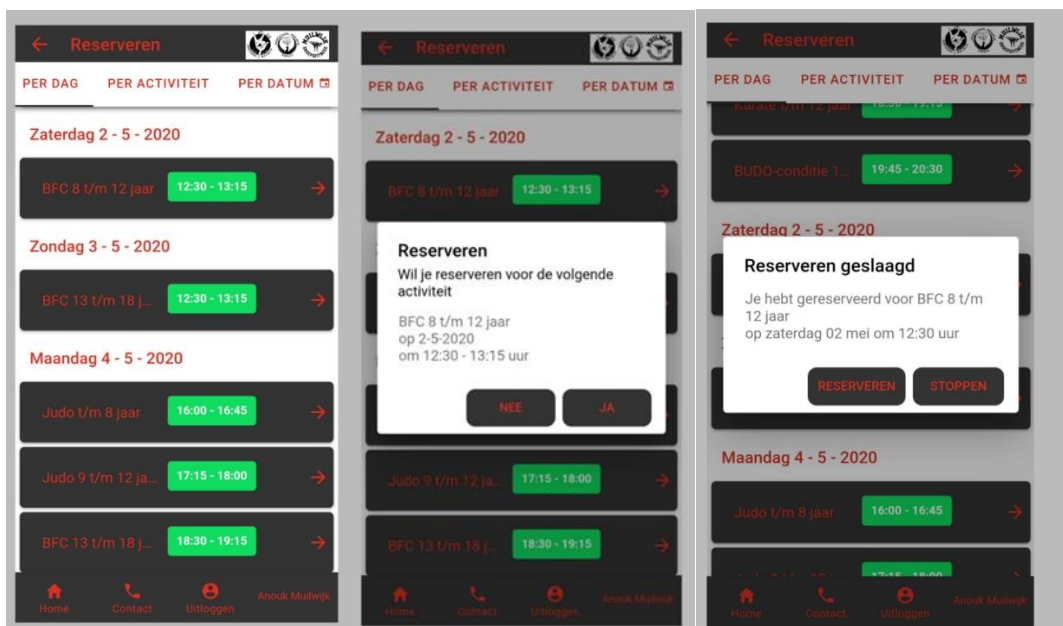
← Reserveren

PER DAG PER ACTIVITEIT PER DATUM

Zaterdag 2 - 5 - 2020

BFC 8 t/m 12 jaar 12:30 - 13:15 →

Zondag 3 - 5 - 2020

BFC 13 t/m 18 j... 12:30 - 13:15 →

Maandag 4 - 5 - 2020

Judo t/m 8 jaar 16:00 - 16:45 →

Judo 9 t/m 12 ja... 17:15 - 18:00 →

BFC 13 t/m 18 j... 18:30 - 19:15 →

Home Contact Uitloggen Anouk Muilwijk

← Reserveren

PER DAG PER ACTIVITEIT PER DATUM

Zaterdag 2 - 5 - 2020

BFC 8 t/m 12 jaar 12:30 - 13:15 →

Reserveren

Wil je reserveren voor de volgende activiteit

BFC 8 t/m 12 jaar
op 2-5-2020
om 12:30 - 13:15 uur

NEE JA

Judo 9 t/m 12 ja... 17:15 - 18:00 →

BFC 13 t/m 18 j... 18:30 - 19:15 →

Home Contact Uitloggen Anouk Muilwijk

← Reserveren

PER DAG PER ACTIVITEIT PER DATUM

Karate t/m 12 jaar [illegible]

BUDO-conditie 1... 19:45 - 20:30 →

Zaterdag 2 - 5 - 2020

Reserveren geslaagd

Je hebt gereserveerd voor BFC 8 t/m 12 jaar
op zaterdag 02 mei om 12:30 uur

RESERVEREN STOPPEN

Maandag 4 - 5 - 2020

Judo t/m 8 jaar 16:00 - 16:45 →

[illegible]

Home Contact Uitloggen Anouk Muilwijk